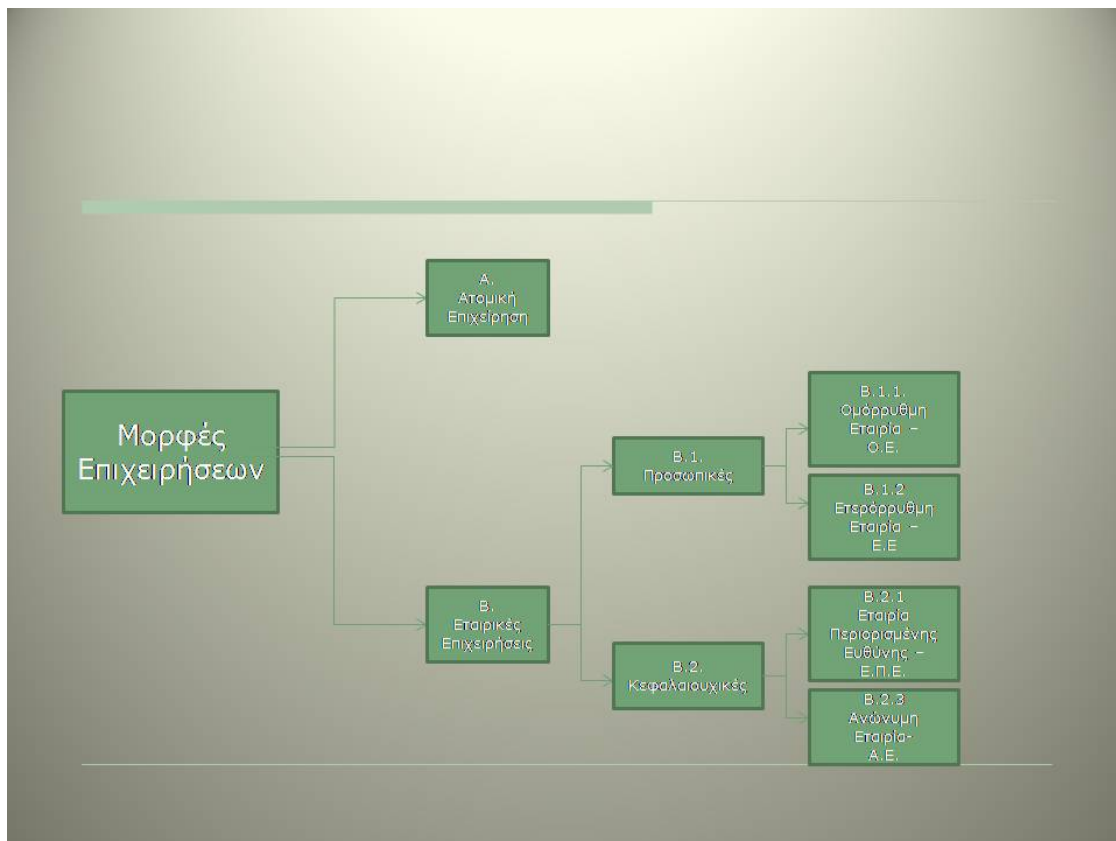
Μορφές Επιχειρήσεων

Α. Ατομική Επιχείρηση

Β. Εταιρικές Επιχειρήσεις

Β.1. Προσωπικές

Β.2. Κεφαλαιουχικές

Β.1.1. Ομόρρυθμη Εταιρία – Ο.Ε.

Β.1.2 Ετερόρρυθμη Εταιρία – Ε.Ε

Β.2.1 Εταιρία Περιορισμένης Ευθύνης – Ε.Π.Ε.

Β.2.3 Ανώνυμη Εταιρία- Α.Ε.